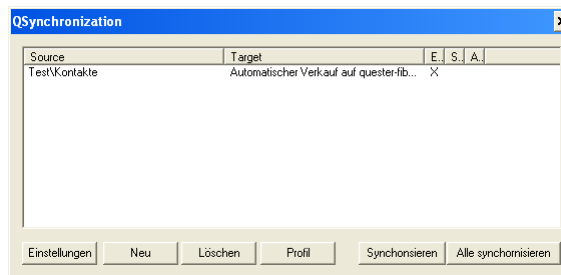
QSynchronization

| Source | Target | E.. | S.. | A.. |
|---|---|---|---|---|
| Test\Kontakte | Automatischer Verkauf auf quester-fib... | X | | |

Einstellungen Neu Löschen Profil Synchonsieren Alle synchornisieren